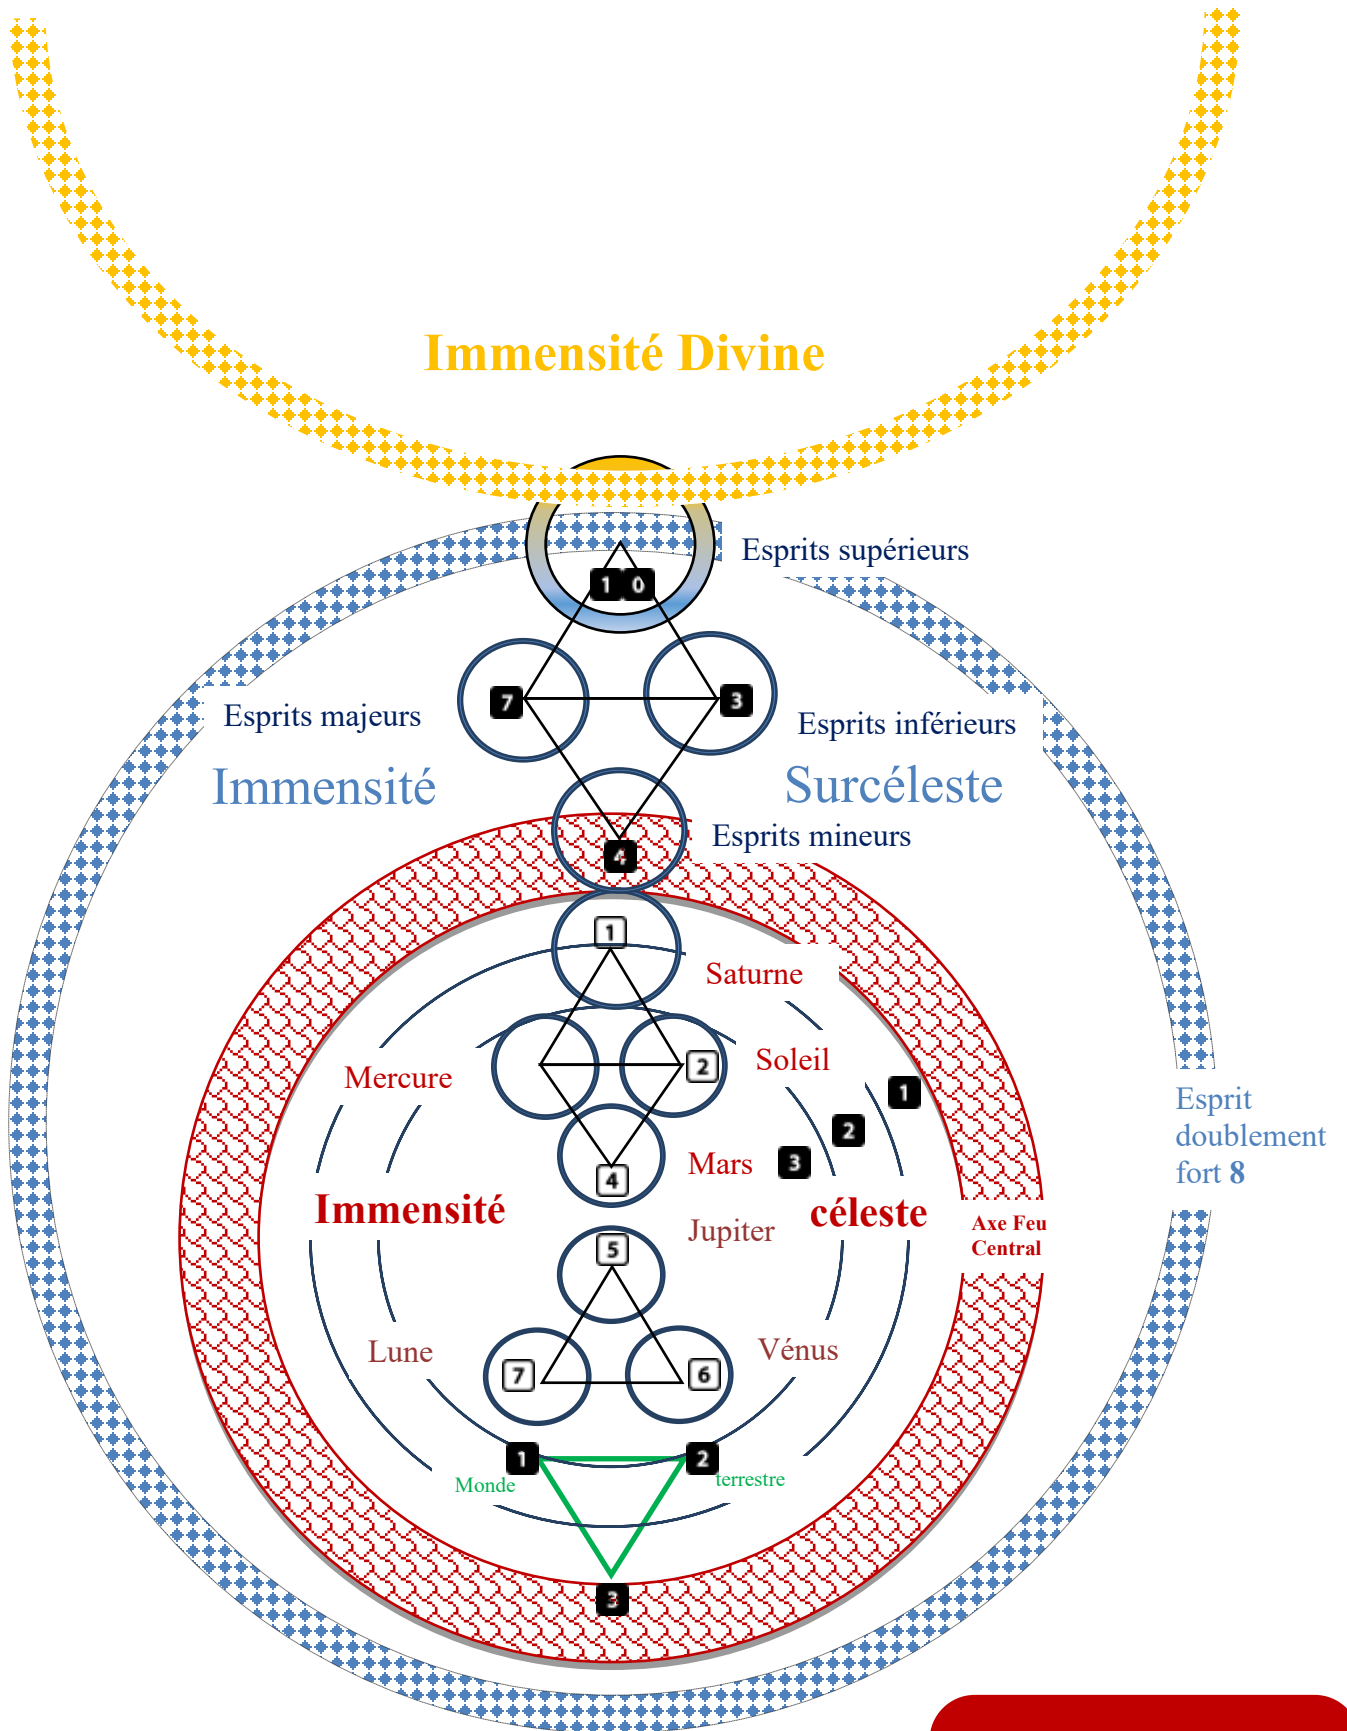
Immensité Divine

Esprits supérieurs

1 0

7

3

Esprits majeurs

Esprits inférieurs

Immensité

Surcéleste

Esprits mineurs

4

1

Saturne

Mercure

2

Soleil

1

2

4

Mars

3

Esprit doublement fort 8

Immensité

céleste

Jupiter

Axe Feu Central

5

Lune

Vénus

7

6

1

2

Monde

terrestre

3